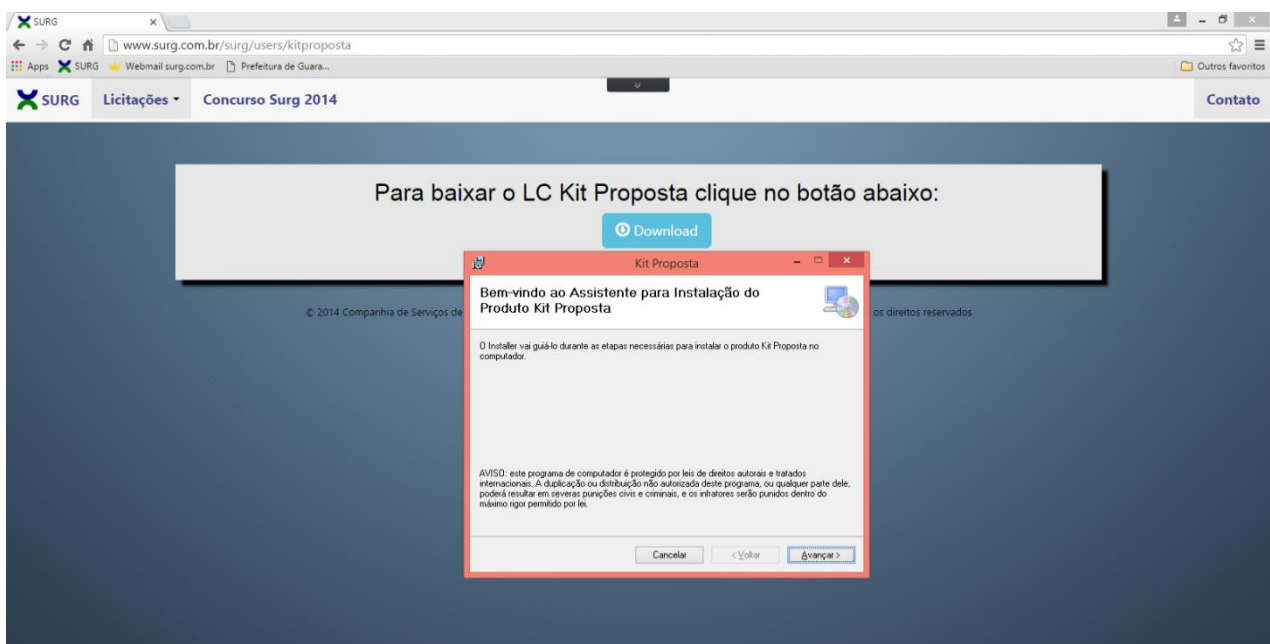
SURG ×

www.surg.com.br/surg/users/kitproposta

Apps SURG Webmail surg.com.br Prefeitura de Guara...

Outros favoritos

SURG Licitações Concurso Surg 2014

Contato

Para baixar o LC Kit Proposta clique no botão abaixo:

Download

© 2014 Companhia de Serviços de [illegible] os direitos reservados

Kit Proposta

Bem-vindo ao Assistente para Instalação do Produto Kit Proposta

O Installer vai guiá-lo durante as etapas necessárias para instalar o produto Kit Proposta no computador.

AVISO: este programa de computador é protegido por leis de direitos autorais e tratados internacionais. A duplicação ou distribuição não autorizada deste programa, ou qualquer parte dele, poderá resultar em severas punições civis e criminais, e os infratores serão punidos dentro do máximo rigor permitido por lei.

Cancelar < Voltar Avançar >